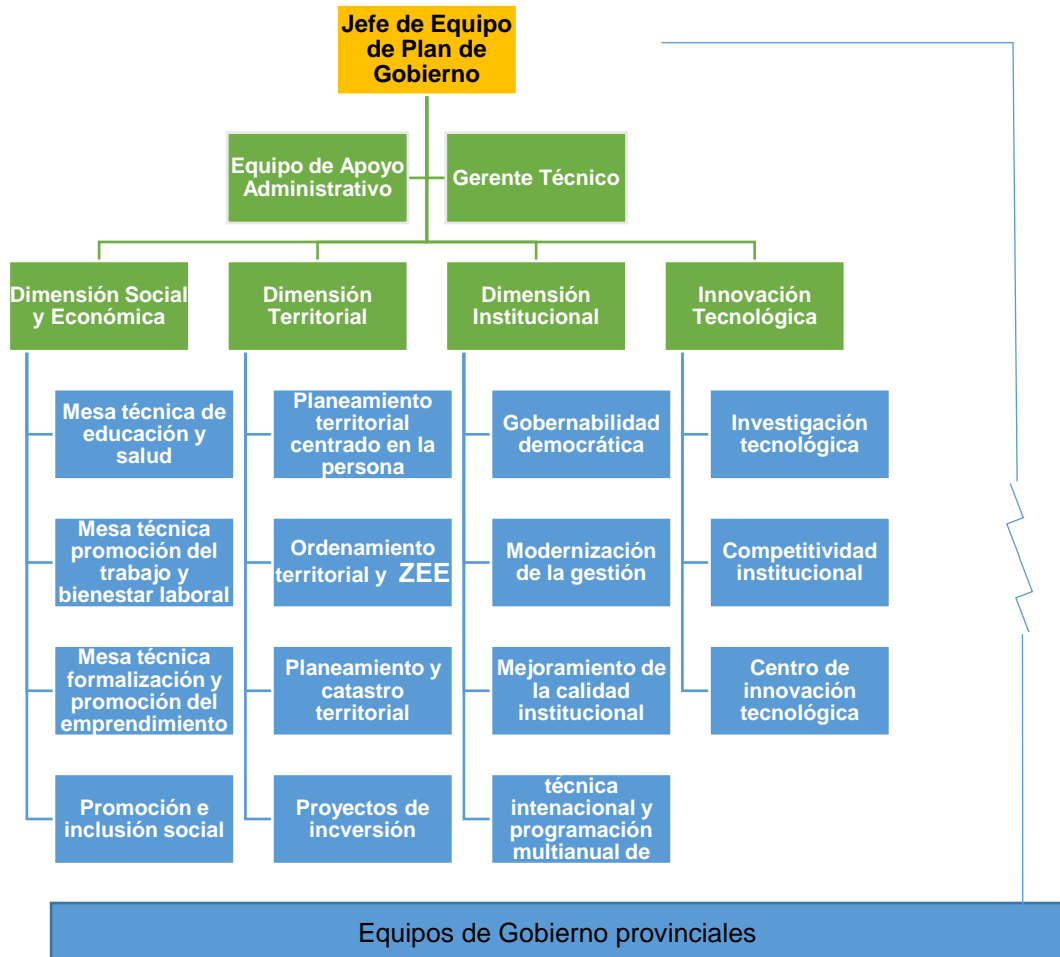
Jefe de Equipo de Plan de Gobierno

Equipo de Apoyo Administrativo

Gerente Técnico

Dimensión Social y Económica

Dimensión Territorial

Dimensión Institucional

Innovación Tecnológica

Mesa técnica de educación y salud

Mesa técnica promoción del trabajo y bienestar laboral

Mesa técnica formalización y promoción del emprendimiento

Promoción e inclusión social

Planeamiento territorial centrado en la persona

Ordenamiento territorial y ZEE

Planeamiento y catastro territorial

Proyectos de incversión

Gobernabilidad democrática

Modernización de la gestión

Mejoramiento de la calidad institucional

técnica intenacional y programación multianual de

Investigación tecnológica

Competitividad institucional

Centro de innovación tecnológica

Equipos de Gobierno provinciales